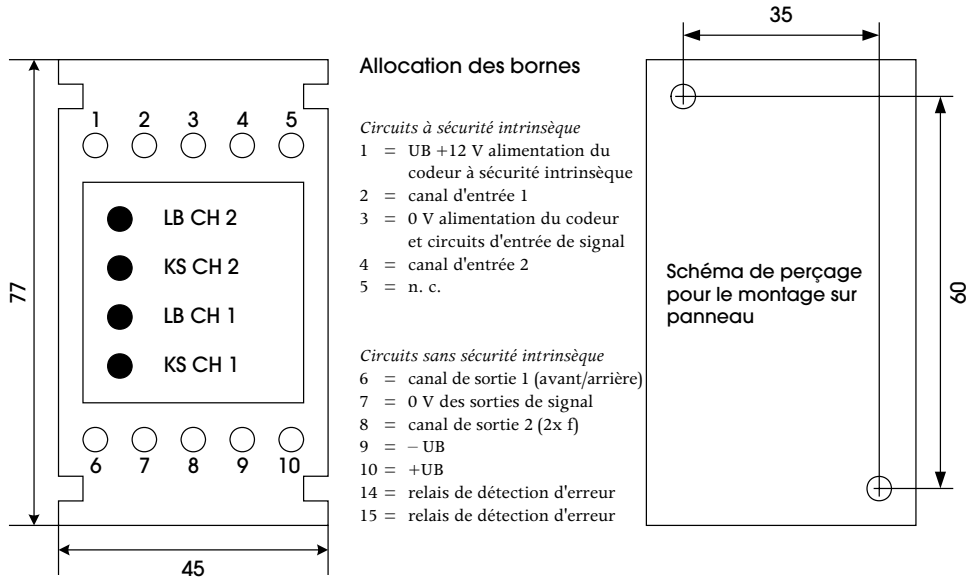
77

1 2 3 4 5

LB CH 2

KS CH 2

LB CH 1

KS CH 1

6 7 8 9 10

45

Allocation des bornes

*Circuits à sécurité intrinsèque*
1 = UB +12 V alimentation du codeur à sécurité intrinsèque
2 = canal d'entrée 1
3 = 0 V alimentation du codeur et circuits d'entrée de signal
4 = canal d'entrée 2
5 = n. c.

*Circuits sans sécurité intrinsèque*
6 = canal de sortie 1 (avant/arrière)
7 = 0 V des sorties de signal
8 = canal de sortie 2 (2x f)
9 = – UB
10 = +UB
14 = relais de détection d'erreur
15 = relais de détection d'erreur

35

Schéma de perçage pour le montage sur panneau

60